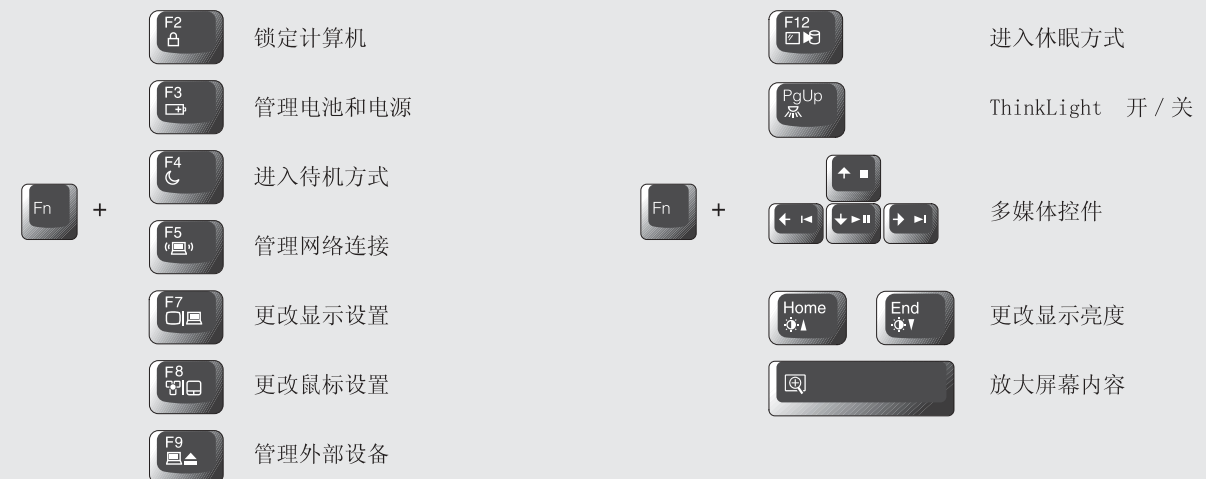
Fn +

F2 锁定计算机

F3 管理电池和电源

F4 进入待机方式

F5 管理网络连接

F7 更改显示设置

F8 更改鼠标设置

F9 管理外部设备

F12 进入休眠方式

PgUp ThinkLight 开 / 关

Fn +

多媒体控件

Home End 更改显示亮度

放大屏幕内容